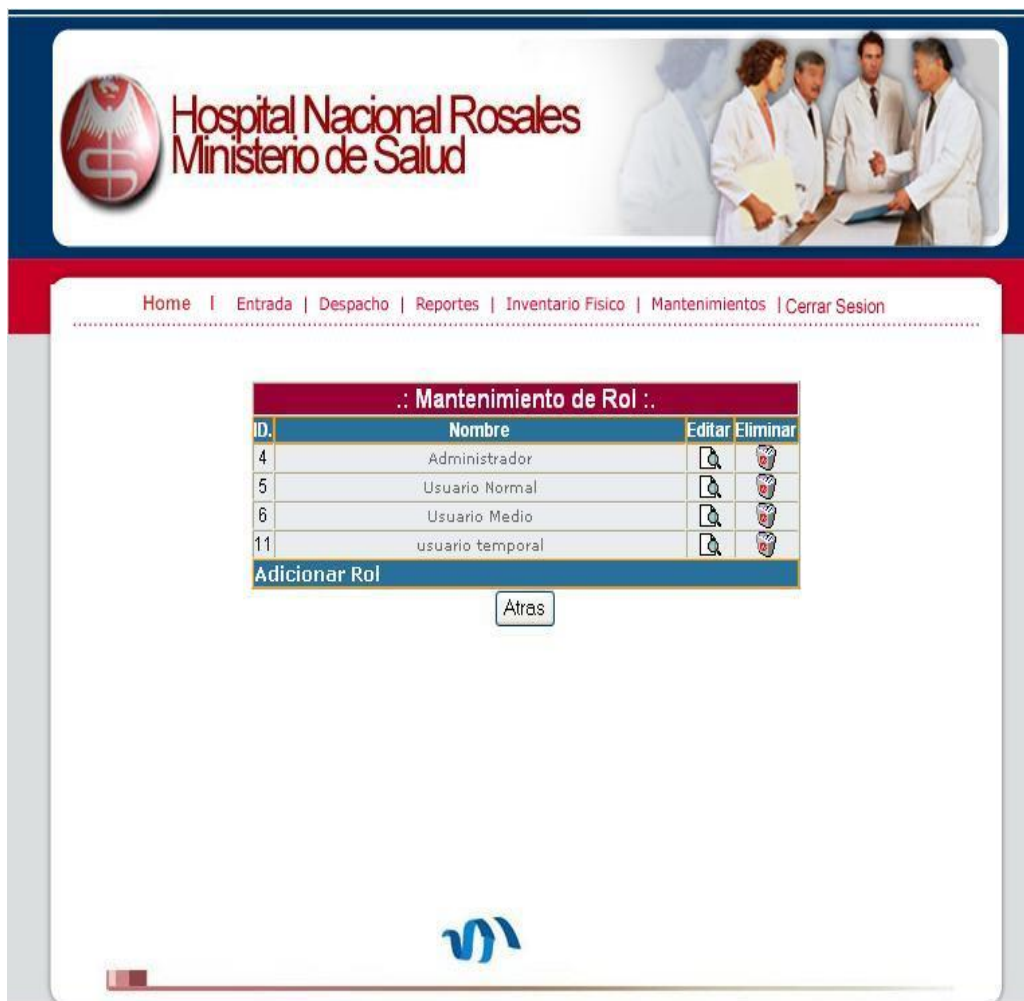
Hospital Nacional Rosales
Ministerio de Salud

Home | Entrada | Despacho | Reportes | Inventario Fisico | Mantenimientos | Cerrar Sesion

.: Mantenimiento de Rol :.

| ID. | Nombre | Editar | Eliminar |
|---|---|---|---|
| 4 | Administrador | | |
| 5 | Usuario Normal | | |
| 6 | Usuario Medio | | |
| 11 | usuario temporal | | |

Adicionar Rol

Atras